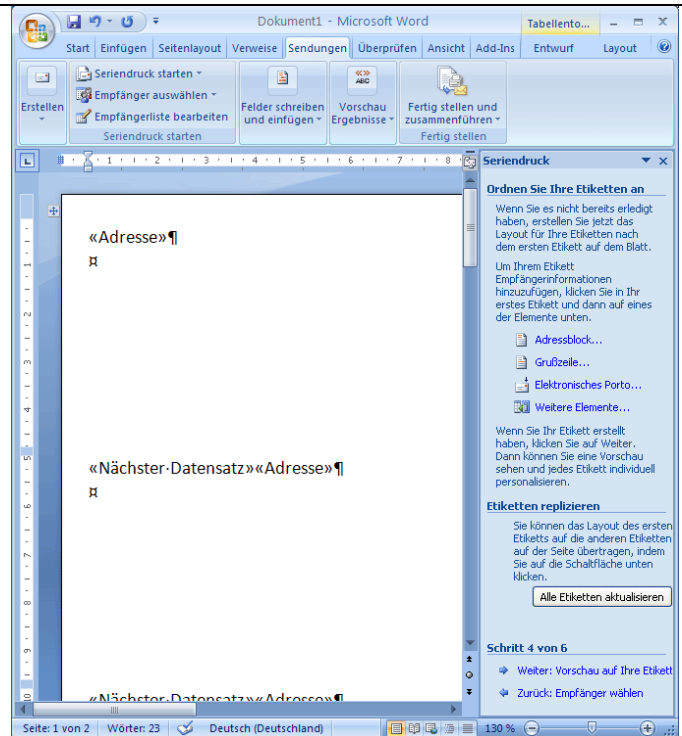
Dokument1 - Microsoft Word
Tabellento...
Start Einfügen Seitenlayout Verweise Sendungen Überprüfen Ansicht Add-Ins Entwurf Layout
Erstellen
Seriendruck starten
Empfänger auswählen
Empfängerliste bearbeiten
Seriendruck starten
Felder schreiben und einfügen
Vorschau Ergebnisse
Fertig stellen und zusammenführen
Fertig stellen

«Adresse»¶
¤

«Nächster·Datensatz»«Adresse»¶
¤

«Nächster·Datensatz»«Adresse»¶

Seriendruck
Ordnen Sie Ihre Etiketten an
Wenn Sie es nicht bereits erledigt haben, erstellen Sie jetzt das Layout für Ihre Etiketten nach dem ersten Etikett auf dem Blatt.
Um Ihrem Etikett Empfängerinformationen hinzuzufügen, klicken Sie in Ihr erstes Etikett und dann auf eines der Elemente unten.
Adressblock...
Grußzeile...
Elektronisches Porto...
Weitere Elemente...
Wenn Sie Ihr Etikett erstellt haben, klicken Sie auf Weiter. Dann können Sie eine Vorschau sehen und jedes Etikett individuell personalisieren.
Etiketten replizieren
Sie können das Layout des ersten Etiketts auf die anderen Etiketten auf der Seite übertragen, indem Sie auf die Schaltfläche unten klicken.
Alle Etiketten aktualisieren
Schritt 4 von 6
Weiter: Vorschau auf Ihre Etikett
Zurück: Empfänger wählen

Seite: 1 von 2 Wörter: 23 Deutsch (Deutschland) 130 %